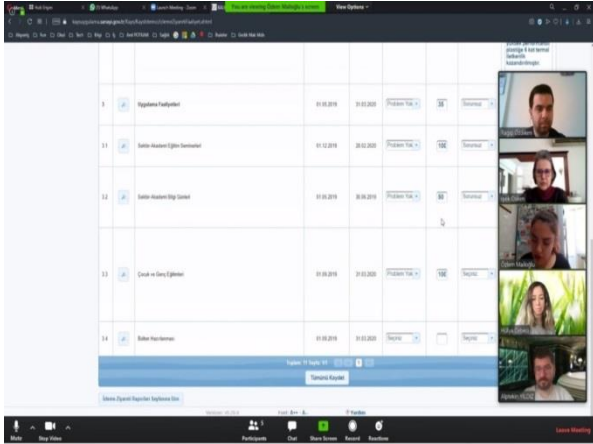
You are viewing Özlem Madioğlu's screen

View Options

| | | | | | | | |
|---|---|---|---|---|---|---|---|
| 3 | | Uygulama Faaliyetleri | 01.05.2019 | 31.03.2020 | Problem Yok | 25 | Sorumsuz |
| 3.1 | | Sakin Akademi Eğitim Seminerleri | 01.12.2019 | 28.02.2020 | Problem Yok | 100 | Sorumsuz |
| 3.2 | | Sakin Akademi Bilgi Şöleni | 01.05.2019 | 30.06.2019 | Problem Yok | 50 | Sorumsuz |
| 3.3 | | Çocuk ve Genç Eğilenler | 01.09.2019 | 31.03.2020 | Problem Yok | 100 | Seçiniz |
| 3.4 | | Bülten Hazırlanması | 01.05.2019 | 31.03.2020 | Seçiniz | | Seçiniz |

Tümünü Kaydet

Ozlem Madioğlu

Hülya Dilmaç

Alptekin AKDAĞ

Mute

Stop Video

Participants

Chat

Share Screen

Record

Reactions

Leave Meeting